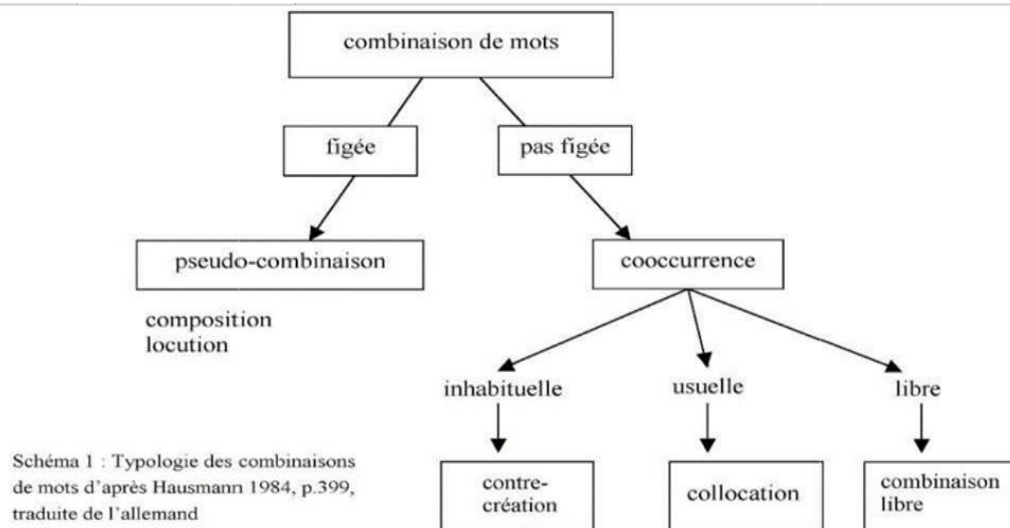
combinaison de mots

figée

pas figée

pseudo-combinaison

composition
locution

cooccurrence

inhabituelle

usuelle

libre

contre-création

collocation

combinaison libre

Schéma 1 : Typologie des combinaisons de mots d'après Hausmann 1984, p.399, traduite de l'allemand